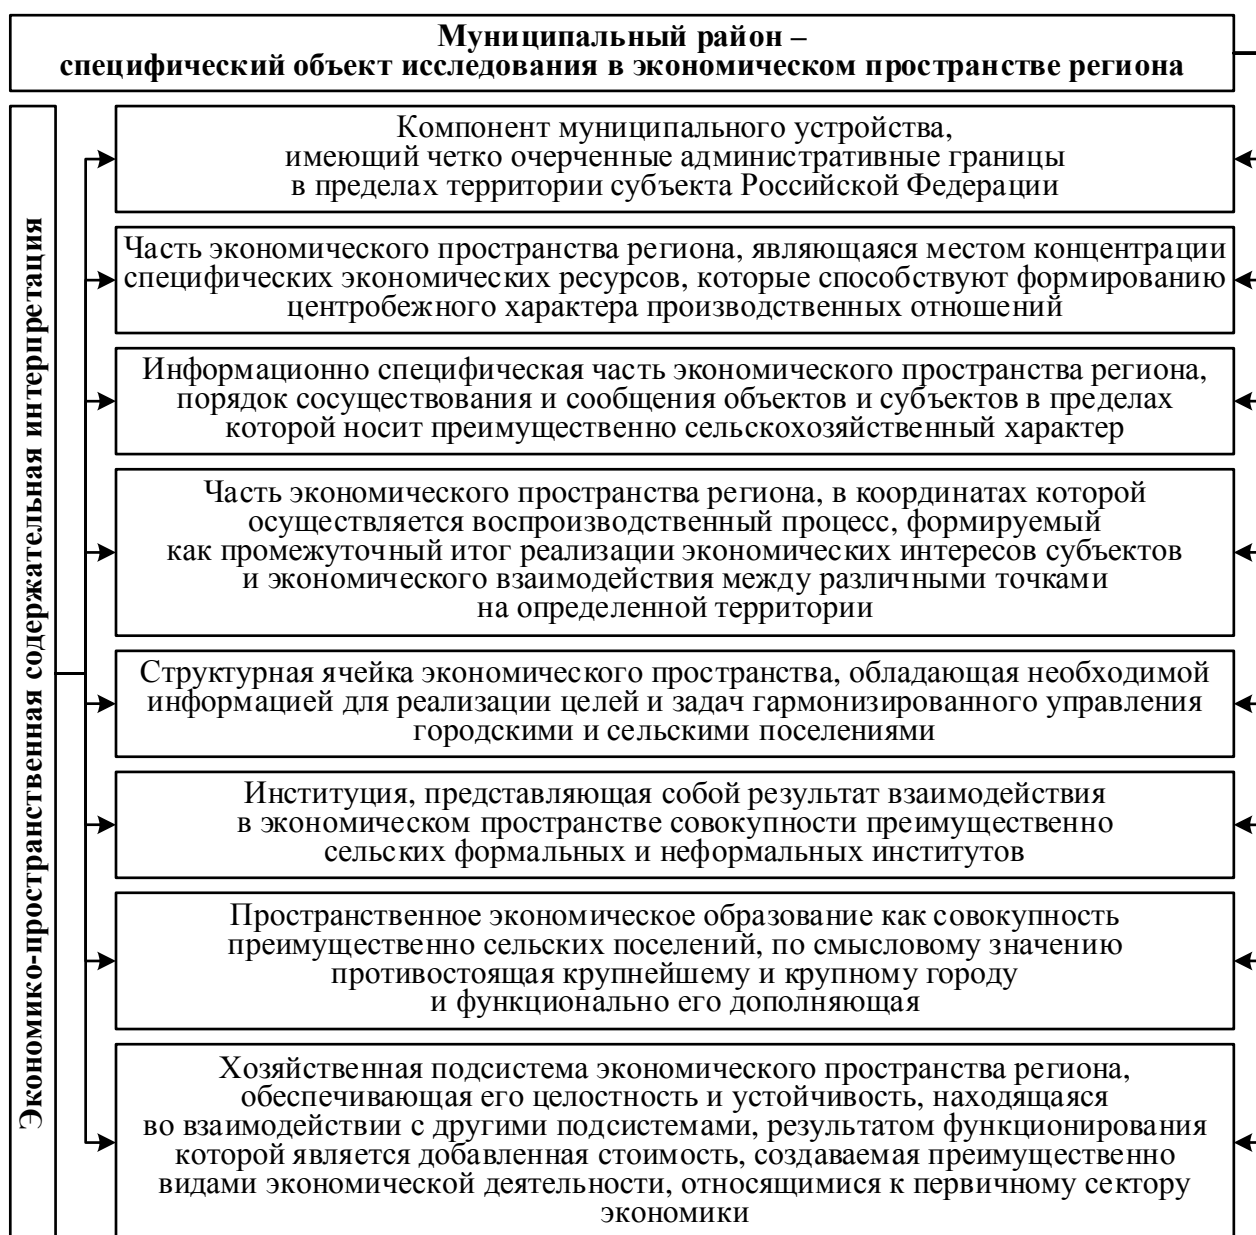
Муниципальный район –
специфический объект исследования в экономическом пространстве региона

Экономико-пространственная содержательная интерпретация

Компонент муниципального устройства, имеющий четко очерченные административные границы в пределах территории субъекта Российской Федерации

Часть экономического пространства региона, являющаяся местом концентрации специфических экономических ресурсов, которые способствуют формированию центробежного характера производственных отношений

Информационно специфическая часть экономического пространства региона, порядок сосуществования и сообщения объектов и субъектов в пределах которой носит преимущественно сельскохозяйственный характер

Часть экономического пространства региона, в координатах которой осуществляется воспроизводственный процесс, формируемый как промежуточный итог реализации экономических интересов субъектов и экономического взаимодействия между различными точками на определенной территории

Структурная ячейка экономического пространства, обладающая необходимой информацией для реализации целей и задач гармонизированного управления городскими и сельскими поселениями

Институция, представляющая собой результат взаимодействия в экономическом пространстве совокупности преимущественно сельских формальных и неформальных институтов

Пространственное экономическое образование как совокупность преимущественно сельских поселений, по смысловому значению противостоящая крупнейшему и крупному городу и функционально его дополняющая

Хозяйственная подсистема экономического пространства региона, обеспечивающая его целостность и устойчивость, находящаяся во взаимодействии с другими подсистемами, результатом функционирования которой является добавленная стоимость, создаваемая преимущественно видами экономической деятельности, относящимися к первичному сектору экономики